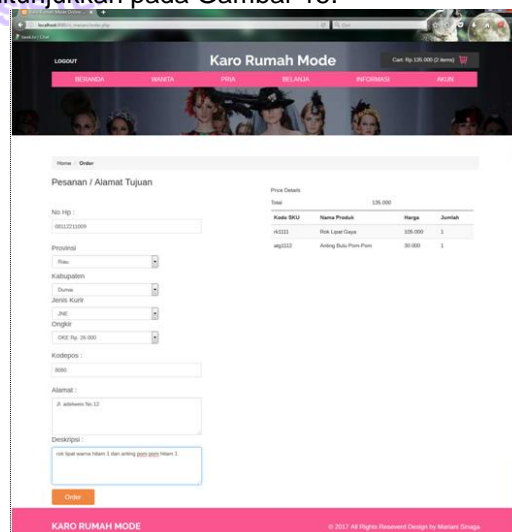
itunjukkan pada Gambar 10.

localhost/...

LOGOUT

Karo Rumah Mode

Cart: Rp 135.000 (2 items)

BERANDA WANITA PRIA BELANJA INFORMASI AKUN

Home / Order

Pesanan / Alamat Tujuan

No Hp :

085122211009

Provinsi

Riau

Kabupaten

Dumai

Jenis Kurir

JNE

Ongkir

OKE Rp. 26.000

Kodepos :

8080

Alamat :

Jl. adelween No.12

Deskripsi :

rok lipat warna hitam 1 dan anting pom pom hitam 1

Order

Price Details

Total 135.000

| Kode SKU | Nama Produk | Harga | Jumlah |
|---|---|---|---|
| rk3331 | Rok Lipat Gaya | 105.000 | 1 |
| atg1112 | Anting Bulu Pom-Pom | 30.000 | 1 |

KARO RUMAH MODE

© 2017 All Rights Reserved Design by Mariani Sinaga